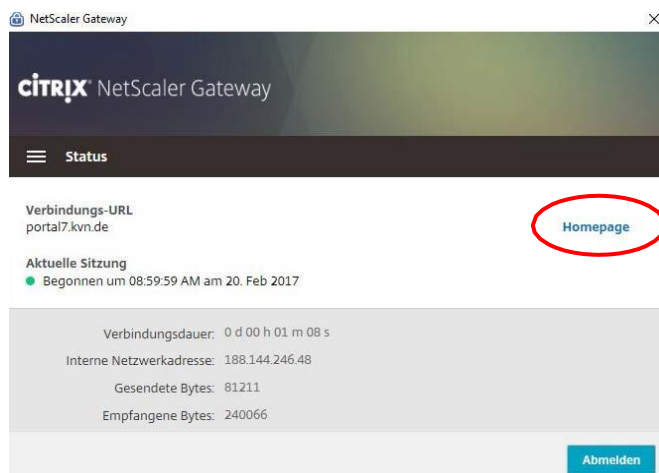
NetScaler Gateway

CITRIX NetScaler Gateway

Status

Verbindungs-URL
portal7.kvn.de

Homepage

Aktuelle Sitzung
Begonnen um 08:59:59 AM am 20. Feb 2017

Verbindungsdauer: 0 d 00 h 01 m 08 s
Interne Netzwerkadresse: 188.144.246.48
Gesendete Bytes: 81211
Empfangene Bytes: 240066

Abmelden